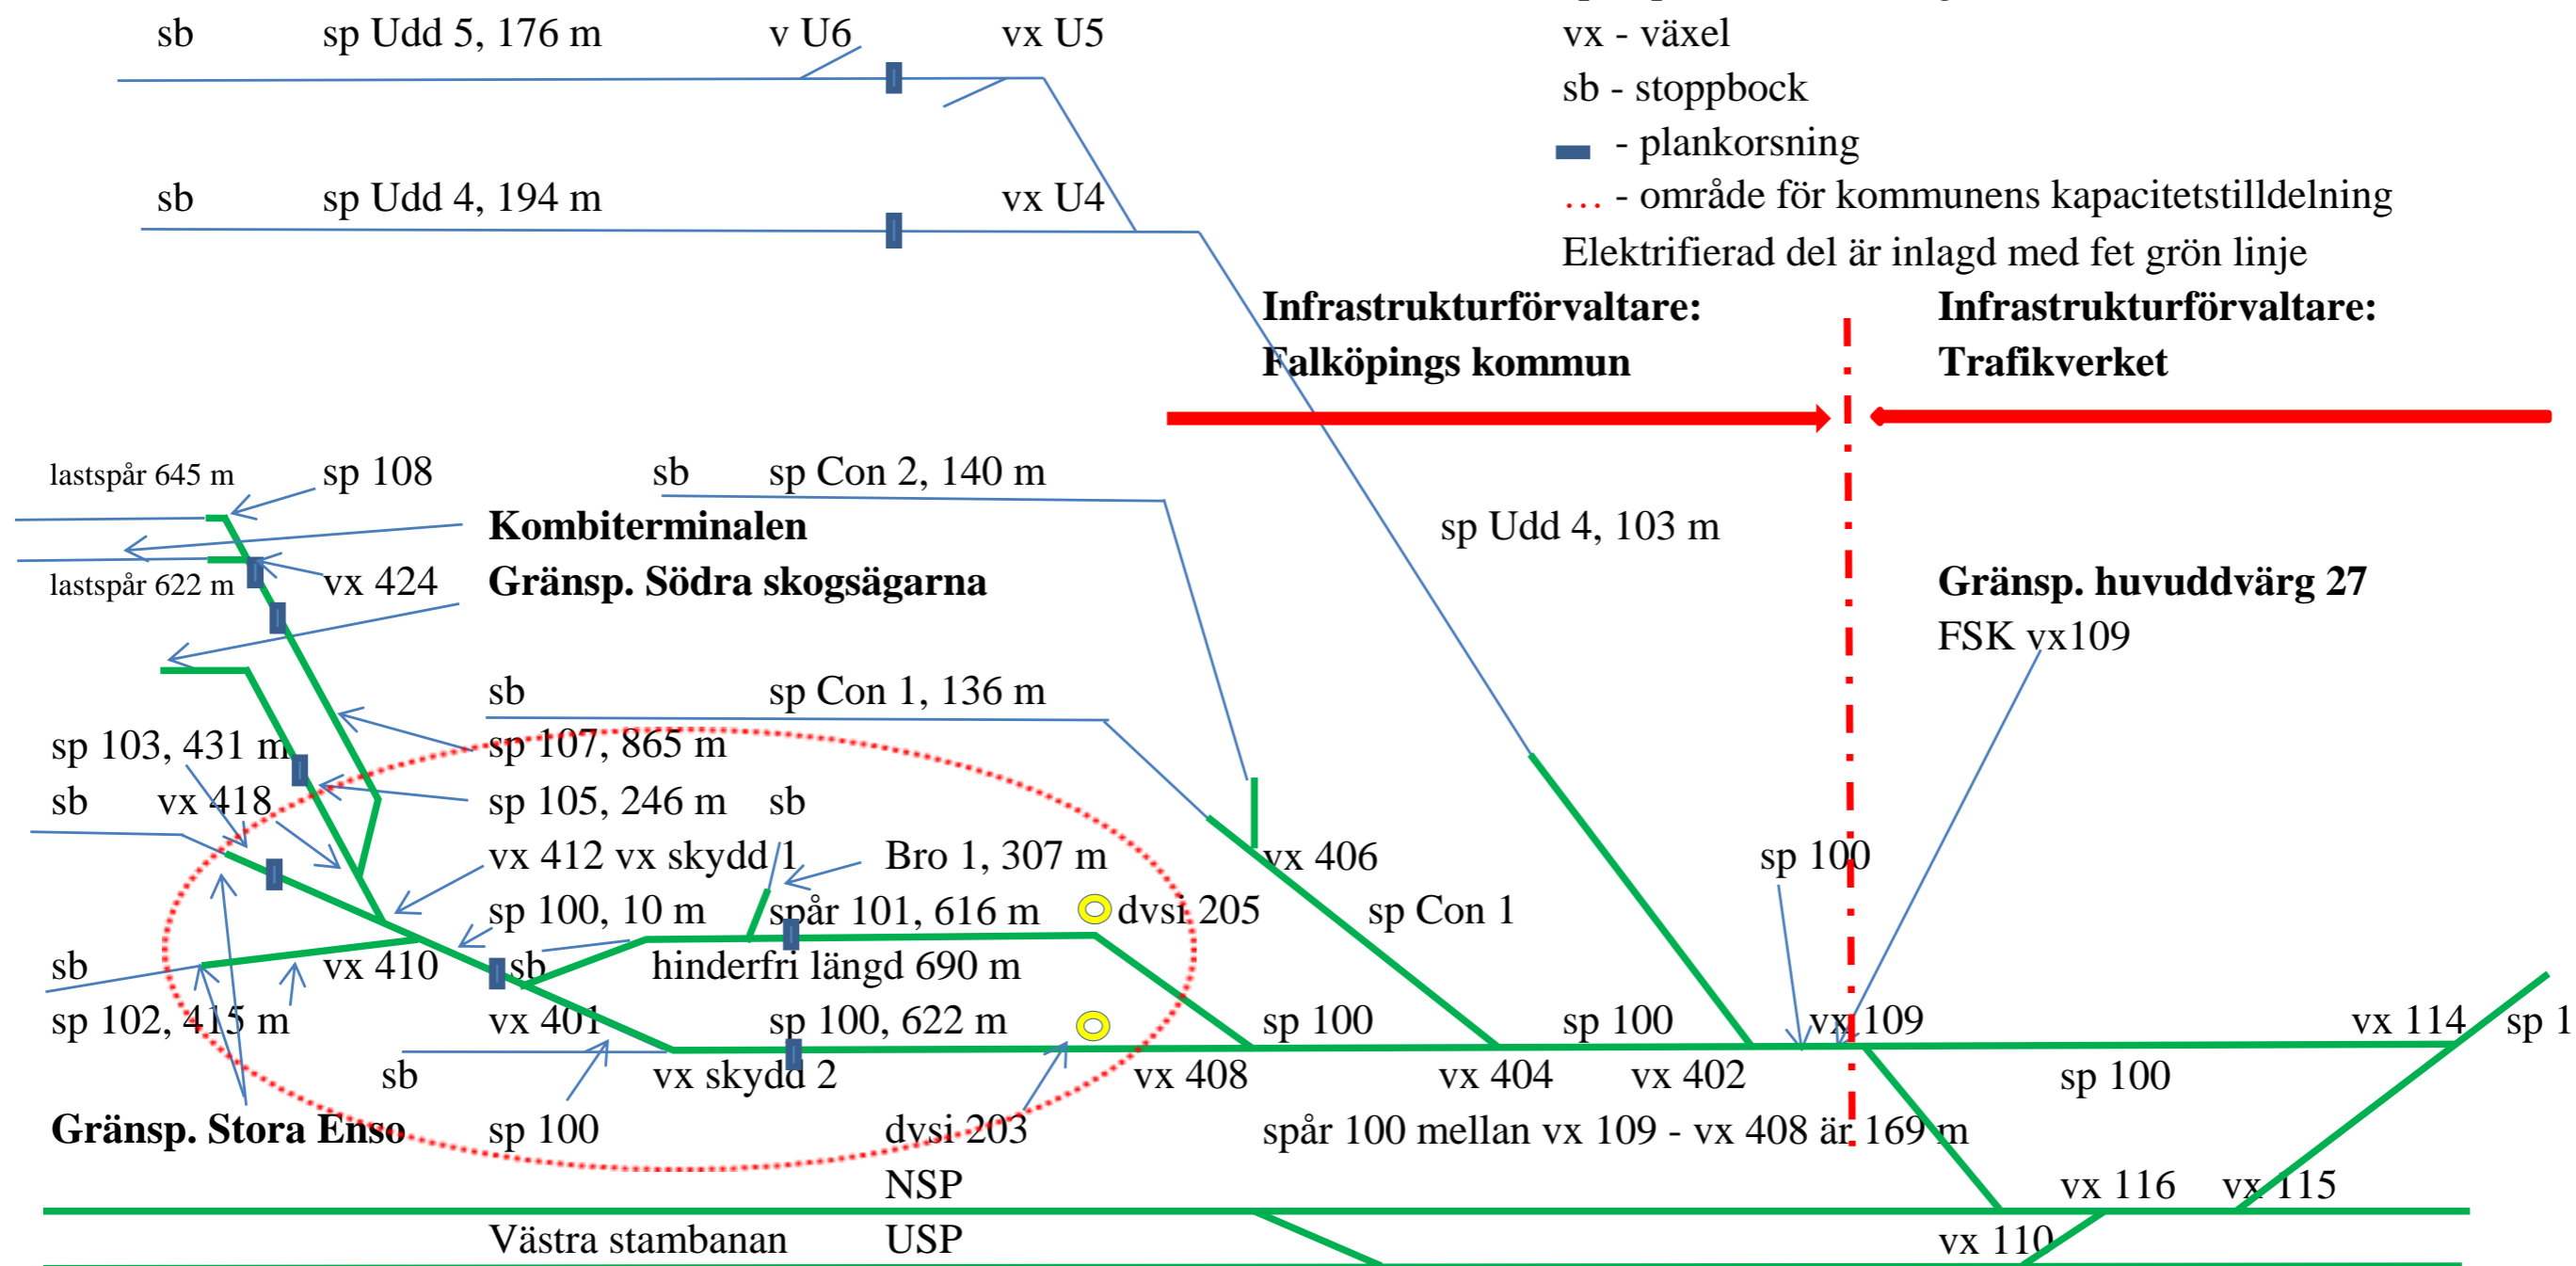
sb sp Udd 5, 176 m v U6 vx U5

vx - växel
sb - stoppbock
- plankorsning
... - område för kommunens kapacitetstilldelning
Elektrifierad del är inlagd med fet grön linje

sb sp Udd 4, 194 m vx U4

**Infrastrukturförvaltare: Falköpings kommun**

**Infrastrukturförvaltare: Trafikverket**

lastspår 645 m sp 108 sb sp Con 2, 140 m

**Kombiterminalen**

lastspår 622 m vx 424 **Gränsp. Södra skogsägarna**

sp Udd 4, 103 m

**Gränsp. huvuddvärg 27**

FSK vx109

sb sp Con 1, 136 m

sp 103, 431 m sp 107, 865 m

sb vx 418 sp 105, 246 m sb

vx 412 vx skydd 1 Bro 1, 307 m vx 406 sp 100

sp 100, 10 m spår 101, 616 m dvsi 205 sp Con 1

sb vx 410 sb hinderfri längd 690 m

sp 102, 415 m vx 401 sp 100, 622 m sp 100 sp 100 vx 109 vx 114 sp 1

sb vx skydd 2 vx 408 vx 404 vx 402 sp 100

**Gränsp. Stora Enso** sp 100 dvsi 203 spår 100 mellan vx 109 - vx 408 är 169 m

NSP vx 116 vx 115

Västra stambanan USP vx 110